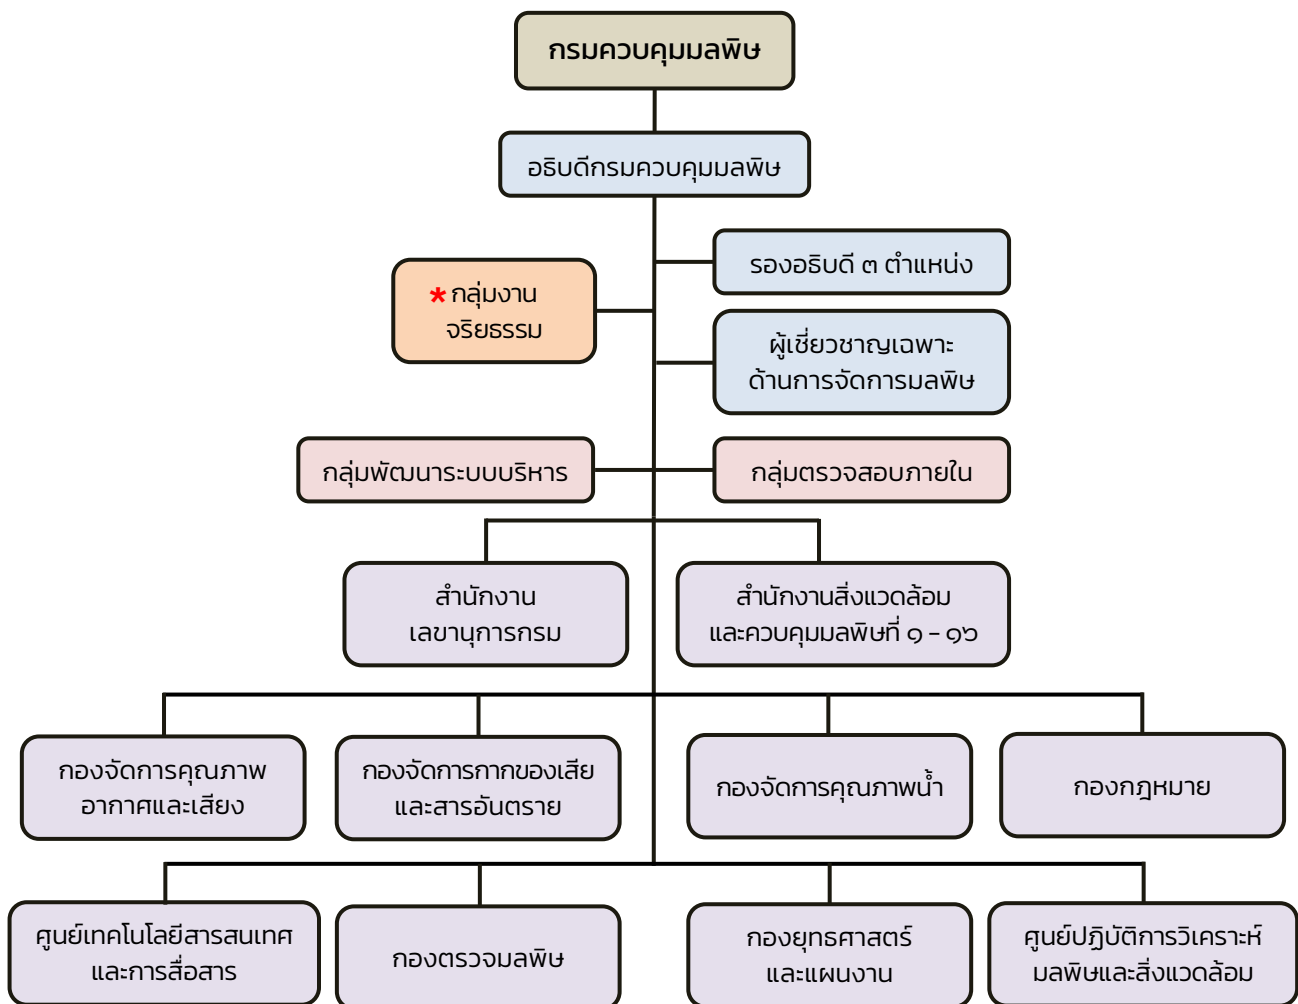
กรมควบคุมมลพิษ

อธิบดีกรมควบคุมมลพิษ

รองอธิบดี ๓ ตำแหน่ง

* กลุ่มงานจริยธรรม

ผู้เชี่ยวชาญเฉพาะด้านการจัดการมลพิษ

กลุ่มพัฒนาระบบบริหาร

กลุ่มตรวจสอบภายใน

สำนักงานเลขานุการกรม

สำนักงานสิ่งแวดล้อมและควบคุมมลพิษที่ ๑ - ๑๖

กองจัดการคุณภาพอากาศและเสียง

กองจัดการกากของเสียและสารอันตราย

กองจัดการคุณภาพน้ำ

กองกฎหมาย

ศูนย์เทคโนโลยีสารสนเทศและการสื่อสาร

กองตรวจมลพิษ

กองยุทธศาสตร์และแผนงาน

ศูนย์ปฏิบัติการวิเคราะห์มลพิษและสิ่งแวดล้อม